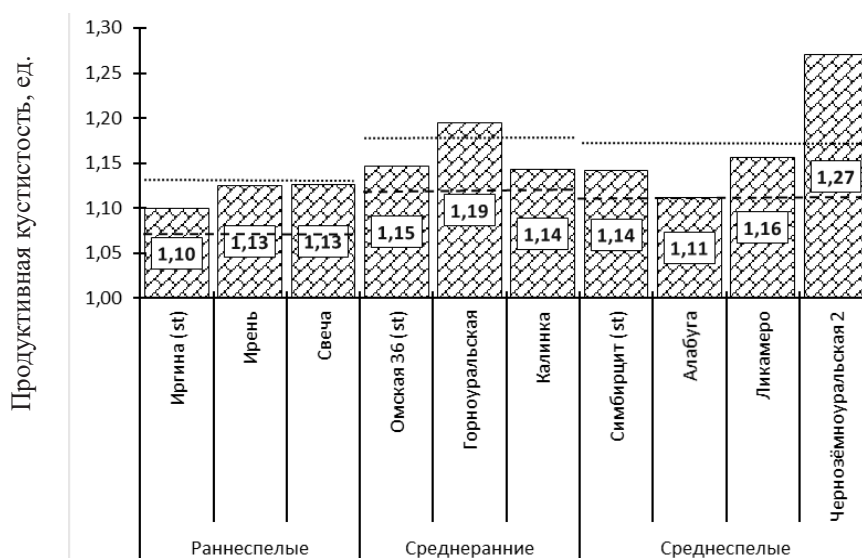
Продуктивная кустистость, ед.

1,30
1,25
1,20
1,15
1,10
1,05
1,00

1,10
1,13
1,13
1,15
1,19
1,14
1,14
1,11
1,16
1,27

Иргина (st)
Ирень
Свеча
Омская 36 (st)
Горноуральская
Калинка
Симбирцит (st)
Алабуга
Ликамеро
Чернозёмноуральская 2

Раннеспелые
Среднеранние
Среднеспелые